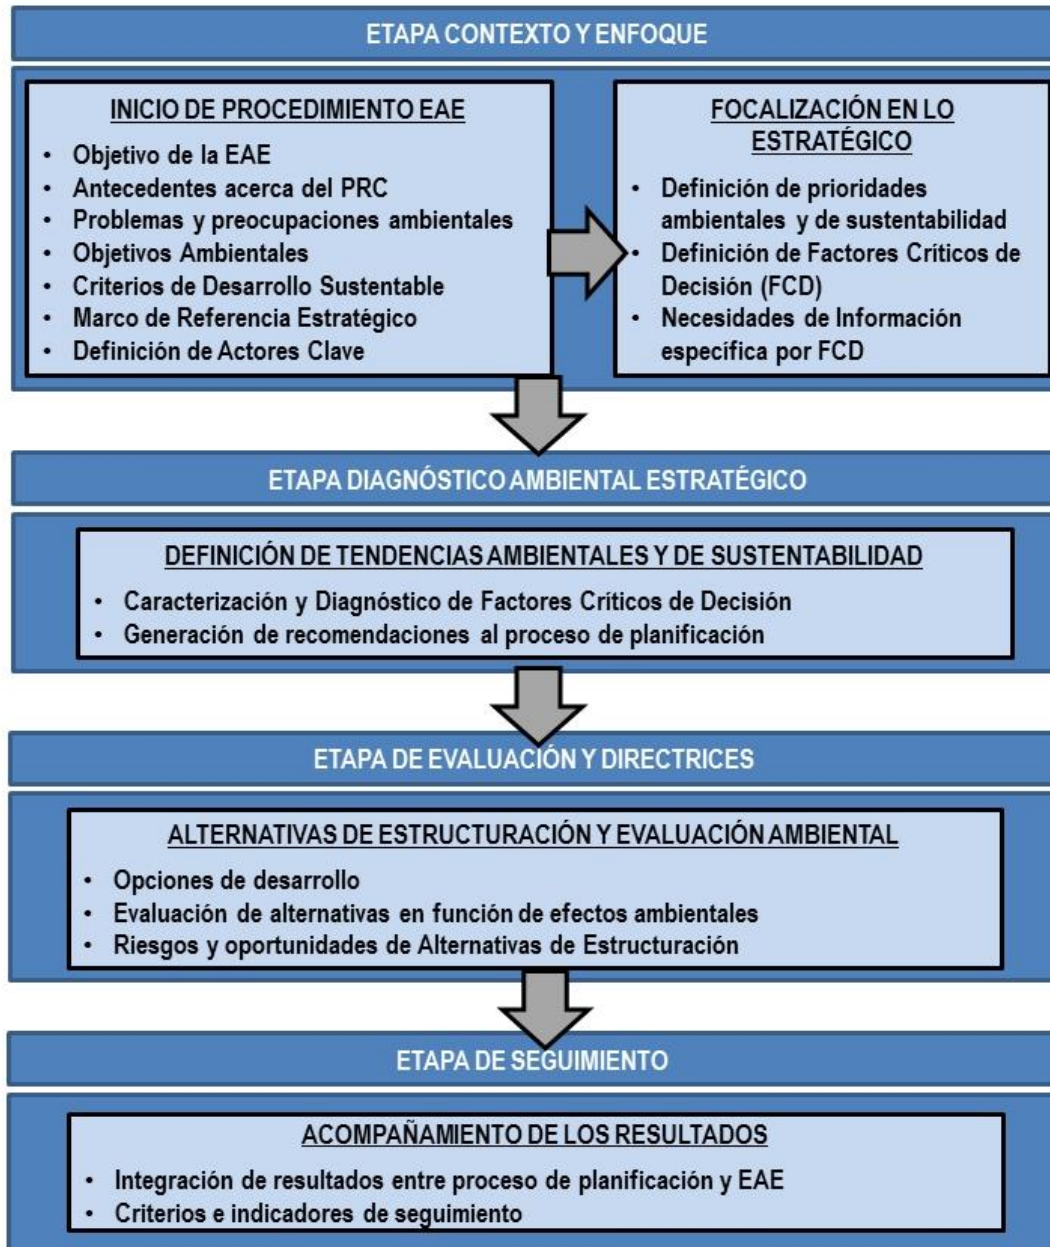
ETAPA CONTEXTO Y ENFOQUE

INICIO DE PROCEDIMIENTO EAE

- Objetivo de la EAE
- Antecedentes acerca del PRC
- Problemas y preocupaciones ambientales
- Objetivos Ambientales
- Criterios de Desarrollo Sustentable
- Marco de Referencia Estratégico
- Definición de Actores Clave

FOCALIZACIÓN EN LO ESTRATÉGICO

- Definición de prioridades ambientales y de sustentabilidad
- Definición de Factores Críticos de Decisión (FCD)
- Necesidades de Información específica por FCD

ETAPA DIAGNÓSTICO AMBIENTAL ESTRATÉGICO

DEFINICIÓN DE TENDENCIAS AMBIENTALES Y DE SUSTENTABILIDAD

- Caracterización y Diagnóstico de Factores Críticos de Decisión
- Generación de recomendaciones al proceso de planificación

ETAPA DE EVALUACIÓN Y DIRECTRICES

ALTERNATIVAS DE ESTRUCTURACIÓN Y EVALUACIÓN AMBIENTAL

- Opciones de desarrollo
- Evaluación de alternativas en función de efectos ambientales
- Riesgos y oportunidades de Alternativas de Estructuración

ETAPA DE SEGUIMIENTO

ACOMPAÑAMIENTO DE LOS RESULTADOS

- Integración de resultados entre proceso de planificación y EAE
- Criterios e indicadores de seguimiento